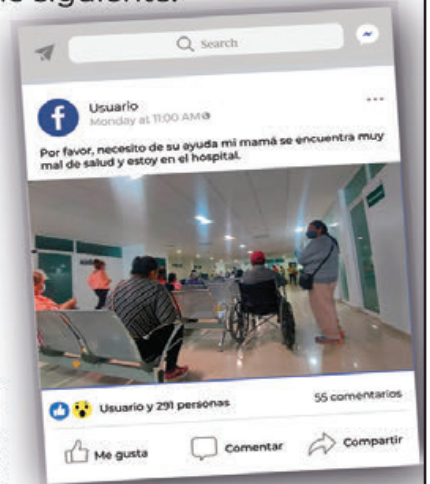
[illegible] siguiente.

Search

Usuario
Monday at 11:00 AM

Por favor, necesito de su ayuda mi mamá se encuentra muy mal de salud y estoy en el hospital.

Usuario y 291 personas

55 comentarios

Me gusta

Comentar

Compartir